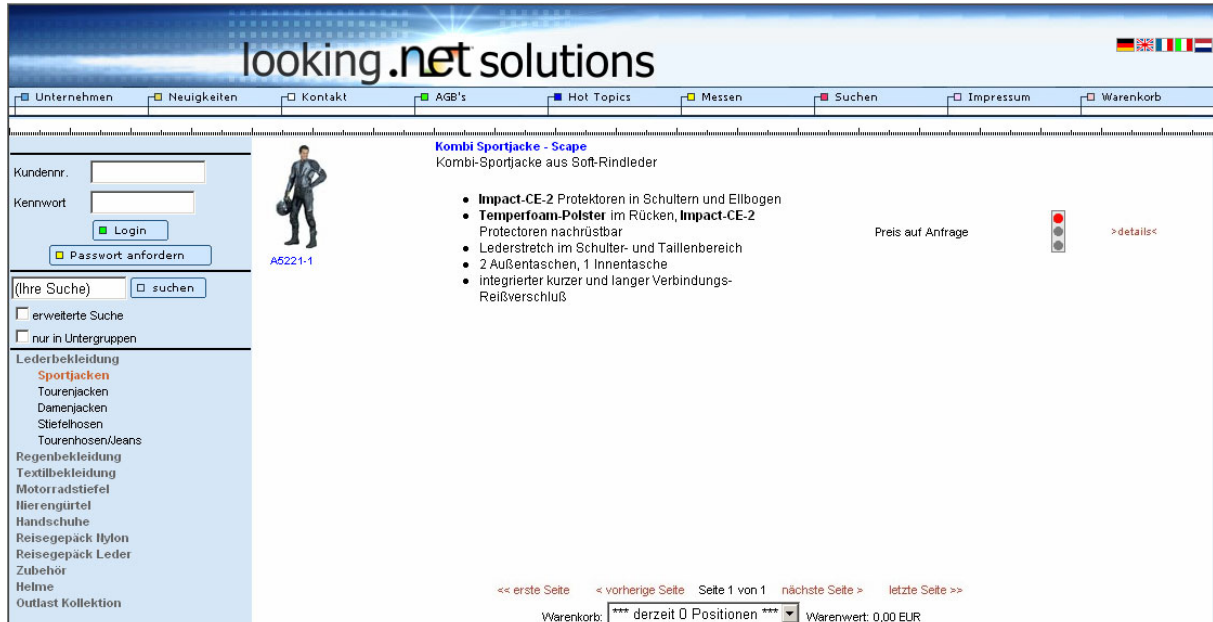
looking.net solutions

Unternehmen | Neuigkeiten | Kontakt | AGB's | Hot Topics | Messen | Suchen | Impressum | Warenkorb

Kundennr.
Kennwort
Login
Passwort anfordern

(Ihre Suche)
suchen
erweiterte Suche
nur in Untergruppen

Lederbekleidung
Sportjacken
Tourenjacken
Damenjacken
Stiefelhosen
Tourenhosen/Jeans
Regenbekleidung
Textilbekleidung
Motorradstiefel
Nierengürtel
Handschuhe
Reisegepäck Nylon
Reisegepäck Leder
Zubehör
Helme
Outlast Kollektion

A5221-1

Kombi Sportjacke - Scape
Kombi-Sportjacke aus Soft-Rindleder

- Impact-CE-2 Protektoren in Schultern und Ellbogen
- Temperfoam-Polster im Rücken, Impact-CE-2 Protectoren nachrüstbar
- Lederstretch im Schulter- und Taillenbereich
- 2 Außentaschen, 1 Innentasche
- integrierter kurzer und langer Verbindungs-Reißverschluß

Preis auf Anfrage

>details<

<< erste Seite   < vorherige Seite   Seite 1 von 1   nächste Seite >   letzte Seite >>

Warenkorb: *** derzeit 0 Positionen ***   Warenwert: 0,00 EUR